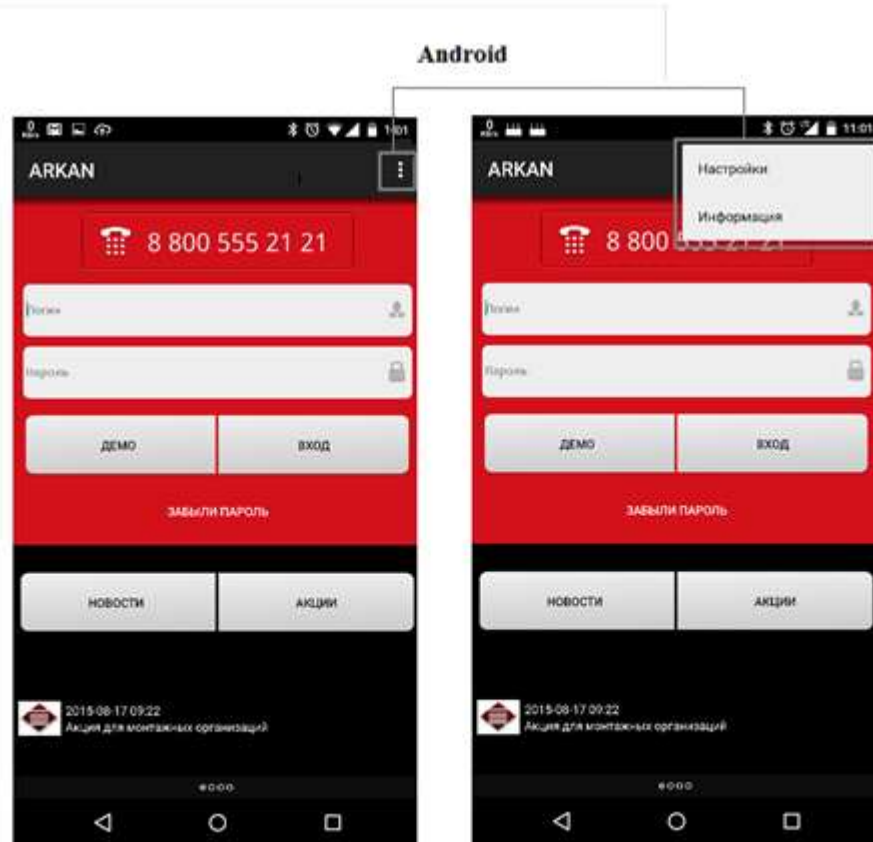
Android

11:01

ARKAN

8 800 555 21 21

Логин

Пароль

ДЕМО

ВХОД

ЗАБЫЛИ ПАРОЛЬ

НОВОСТИ

АКЦИИ

2015-08-17 09:22
Акция для монтажных организаций

11:01

ARKAN

Настройки

Информация

8 800 555 21 21

Логин

Пароль

ДЕМО

ВХОД

ЗАБЫЛИ ПАРОЛЬ

НОВОСТИ

АКЦИИ

2015-08-17 09:22
Акция для монтажных организаций